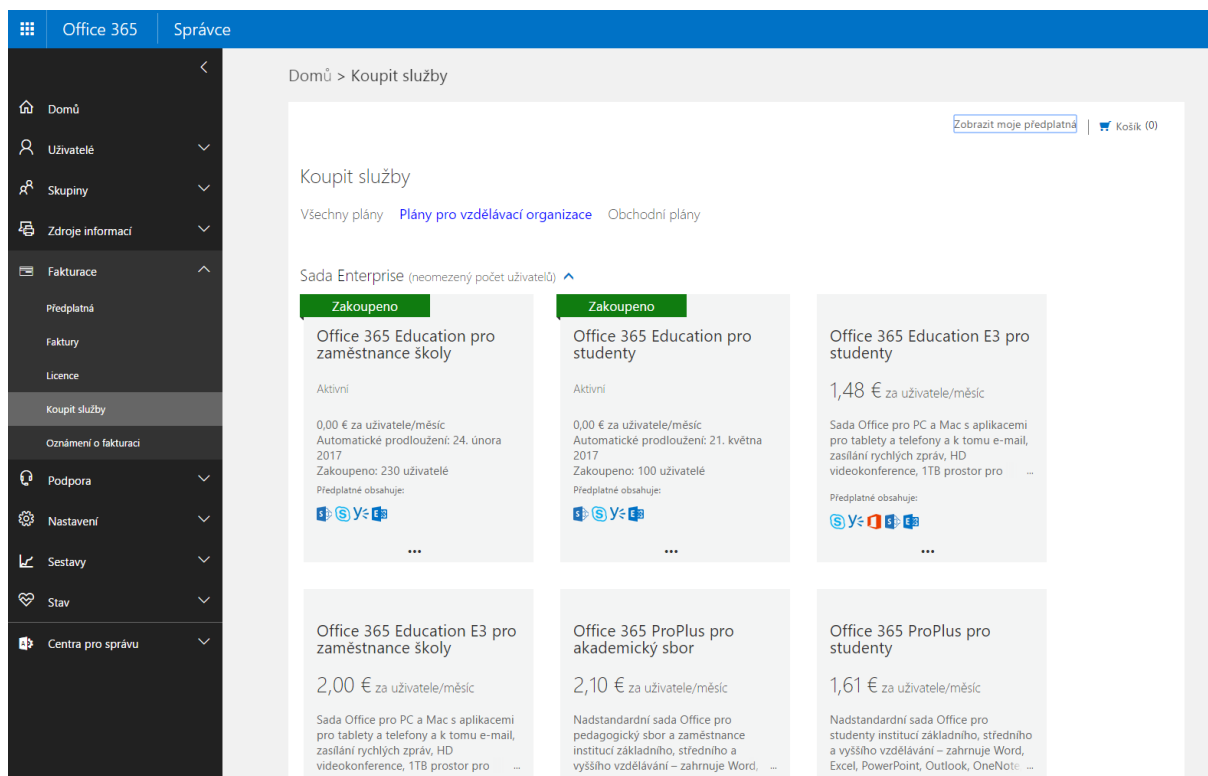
Office 365 Správce

Domů
Uživatelé
Skupiny
Zdroje informací
Fakturace
Předplatná
Faktury
Licence
Koupit služby
Oznámení o fakturaci
Podpora
Nastavení
Sestavy
Stav
Centra pro správu

Domů > Koupit služby

Zobrazit moje předplatná | Košík (0)

Koupit služby

Všechny plány Plány pro vzdělávací organizace Obchodní plány

Sada Enterprise (neomezený počet uživatelů)

Zakoupeno
Office 365 Education pro zaměstnance školy
Aktivní
0,00 € za uživatele/měsíc
Automatické prodloužení: 24. února 2017
Zakoupeno: 230 uživatelé
Předplatné obsahuje:
...

Zakoupeno
Office 365 Education pro studenty
Aktivní
0,00 € za uživatele/měsíc
Automatické prodloužení: 21. května 2017
Zakoupeno: 100 uživatelé
Předplatné obsahuje:
...

Office 365 Education E3 pro studenty
1,48 € za uživatele/měsíc
Sada Office pro PC a Mac s aplikacemi pro tablety a telefony a k tomu e-mail, zasílání rychlých zpráv, HD videokonference, 1TB prostor pro ...
Předplatné obsahuje:
...

Office 365 Education E3 pro zaměstnance školy
2,00 € za uživatele/měsíc
Sada Office pro PC a Mac s aplikacemi pro tablety a telefony a k tomu e-mail, zasílání rychlých zpráv, HD videokonference, 1TB prostor pro ...

Office 365 ProPlus pro akademický sbor
2,10 € za uživatele/měsíc
Nadstandardní sada Office pro pedagogický sbor a zaměstnance institucí základního, středního a vyššího vzdělávání – zahrnuje Word, ...

Office 365 ProPlus pro studenty
1,61 € za uživatele/měsíc
Nadstandardní sada Office pro studenty institucí základního, středního a vyššího vzdělávání – zahrnuje Word, Excel, PowerPoint, Outlook, OneNote ...